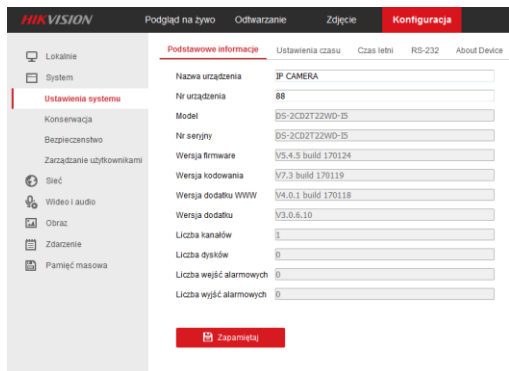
HIKVISION
Podgląd na żywo
Odtwarzanie
Zdjęcie
Konfiguracja

Lokalnie
System
Ustawienia systemu
Konserwacja
Bezpieczeństwo
Zarządzanie użytkownikami
Sieć
Wideo i audio
Obraz
Zdarzenie
Pamięć masowa

Podstawowe informacje
Ustawienia czasu
Czas letni
RS-232
About Device

| | |
|---|---|
| Nazwa urządzenia | IP CAMERA |
| Nr urządzenia | 88 |
| Model | DS-2CD2T22WD-I5 |
| Nr seryjny | DS-2CD2T22WD-I5 |
| Wersja firmware | V5.4.5 build 170124 |
| Wersja kodowania | V7.3 build 170119 |
| Wersja dodatku WWW | V4.0.1 build 170118 |
| Wersja dodatku | V3.0.6.10 |
| Liczba kanałów | 1 |
| Liczba dysków | 0 |
| Liczba wejść alarmowych | 0 |
| Liczba wyjść alarmowych | 0 |

Zapamiętaj